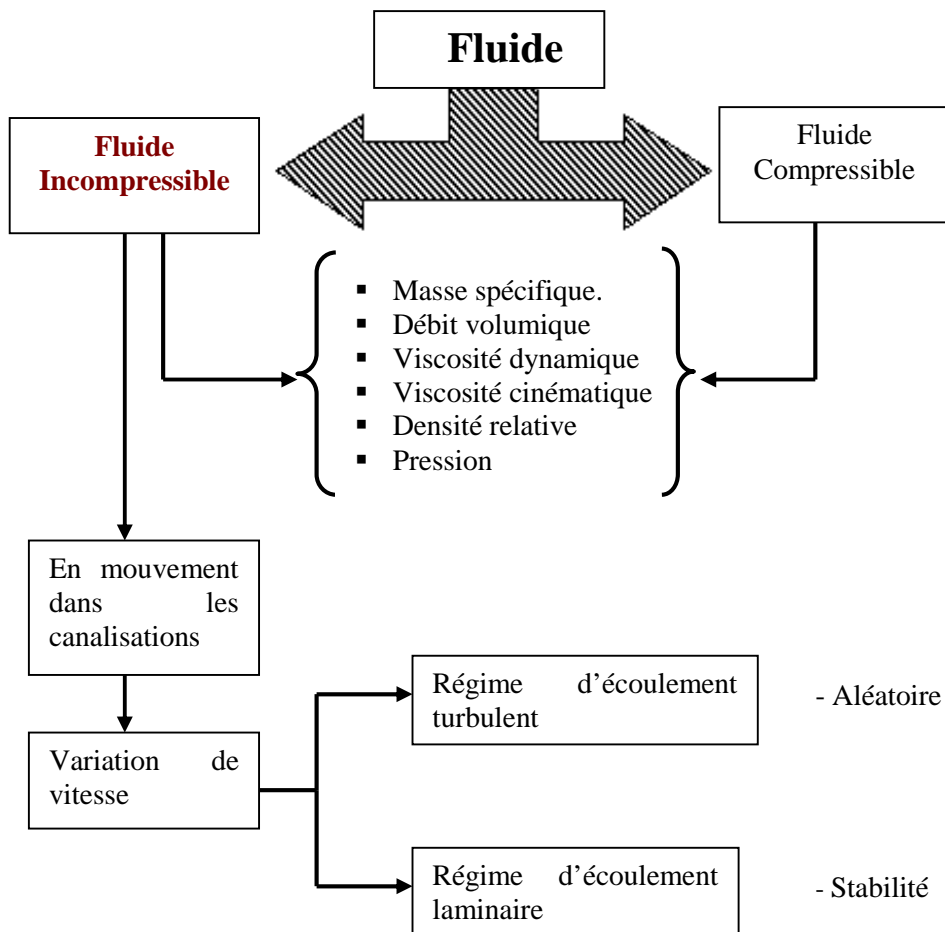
Fluide

Fluide Incompressible

Fluide Compressible

- Masse spécifique.
- Débit volumique
- Viscosité dynamique
- Viscosité cinématique
- Densité relative
- Pression

En mouvement dans les canalisations

Variation de vitesse

Régime d'écoulement turbulent

- Aléatoire

Régime d'écoulement laminaire

- Stabilité